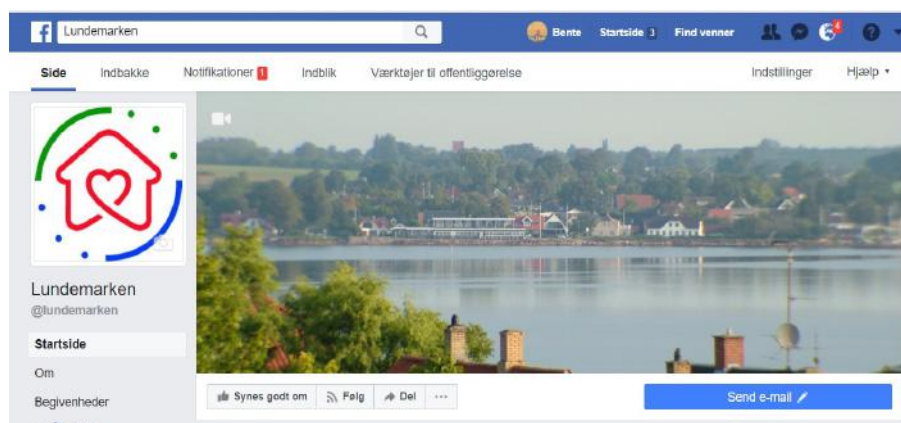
Lundemarken

Bente Startside 3 Find venner 4

Side Indbakke Notifikationer 1 Indblik Værktøjer til offentliggørelse Indstillinger Hjælp

Lundemarken
@lundemarken

Startside
Om
Begivenheder

Synes godt om Følg Del ···

Send e-mail